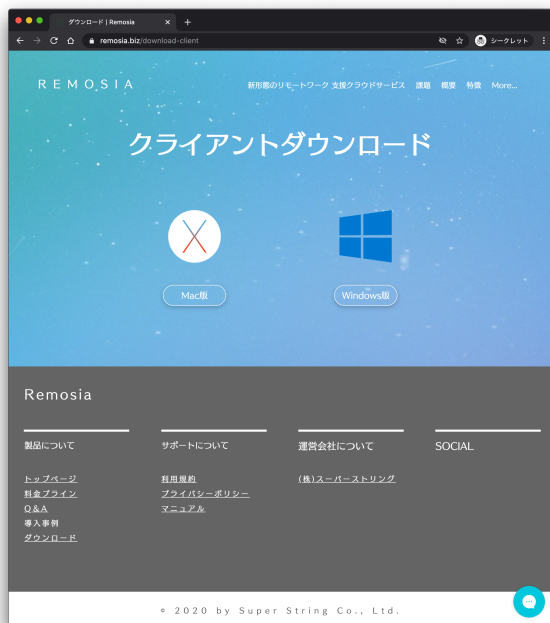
ダウンロード | Remosia

remosia.biz/download-client

シークレット

REMOSIA

新形態のリモートワーク 支援クラウドサービス 課題 概要 特徴 More...

クライアントダウンロード

Mac版

Windows版

Remosia

製品について

トップページ
料金プラン
Q&A
導入事例
ダウンロード

サポートについて

利用規約
プライバシーポリシー
マニュアル

運営会社について

(株)スーパーストリング

SOCIAL

© 2020 by Super String Co., Ltd.